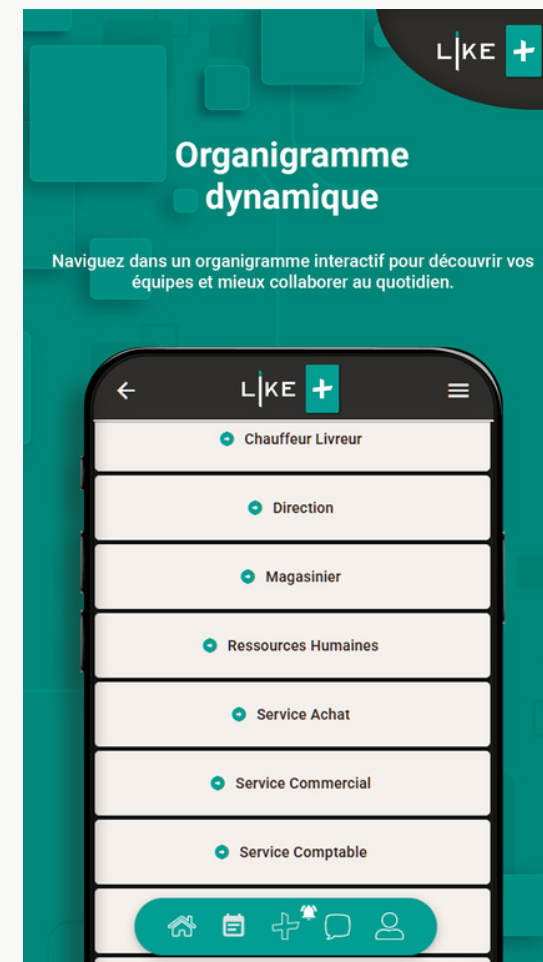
LIKE +

Organigramme dynamique

Naviguez dans un organigramme interactif pour découvrir vos équipes et mieux collaborer au quotidien.

LIKE +

Chauffeur Livreur

Direction

Magasinier

Ressources Humaines

Service Achat

Service Commercial

Service Comptable